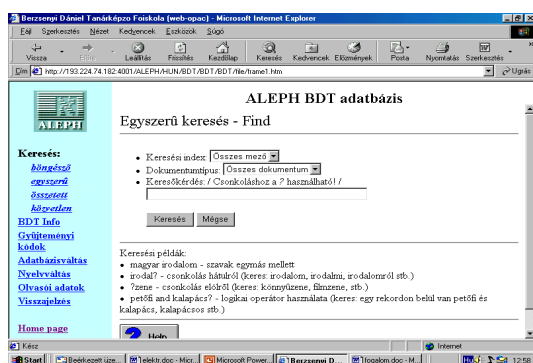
Berzsenyi Dániel Tanárképzö Föiskola (web-opac) - Microsoft Internet Explorer

Fájl Szerkesztés Nézet Kedvencek Eszközök Súgó

Vissza Előre Leállítás Frissítés Kezdőlap Keresés Kedvencek Előzmények Posta Nyomtatás Szerkesztés

Cím http://193.224.74.182:4001/ALEPH/HUN/BDT/BDT/BDT/file/frame1.htm Ugrás

ALEPH

ALEPH BDT adatbázis

Egyszerû keresés - Find

Keresés:
böngésző
egyszerű
összetett
közvetlen
BDT Info
Gyűjteményi kódok
Adatbázisváltás
Nyelvváltás
Olvasói adatok
Visszajelzés

Home page

• Keresési index: Összes mező
• Dokumentumtípus: Összes dokumentum
• Keresőkérdés: / Csonkoláshoz a ? használható! /

Keresés Mégse

Keresési példák:
• magyar irodalom - szavak egymás mellett
• irodal? - csonkolás hátulról (keres: irodalom, irodalmi, irodalomról stb.)
• ?zene - csonkolás elölről (keres: könnyűzene, filmzene, stb.)
• petőfi and kalapács? - logikai operátor használata (keres: egy rekordon belül van petőfi és kalapács, kalapácsos stb.)

Help

Kész Internet

Start Beérkezett üze... Telektr.doc - Micr... Microsoft Power... Berzsenyi D... fogalom.doc - M... 12:58